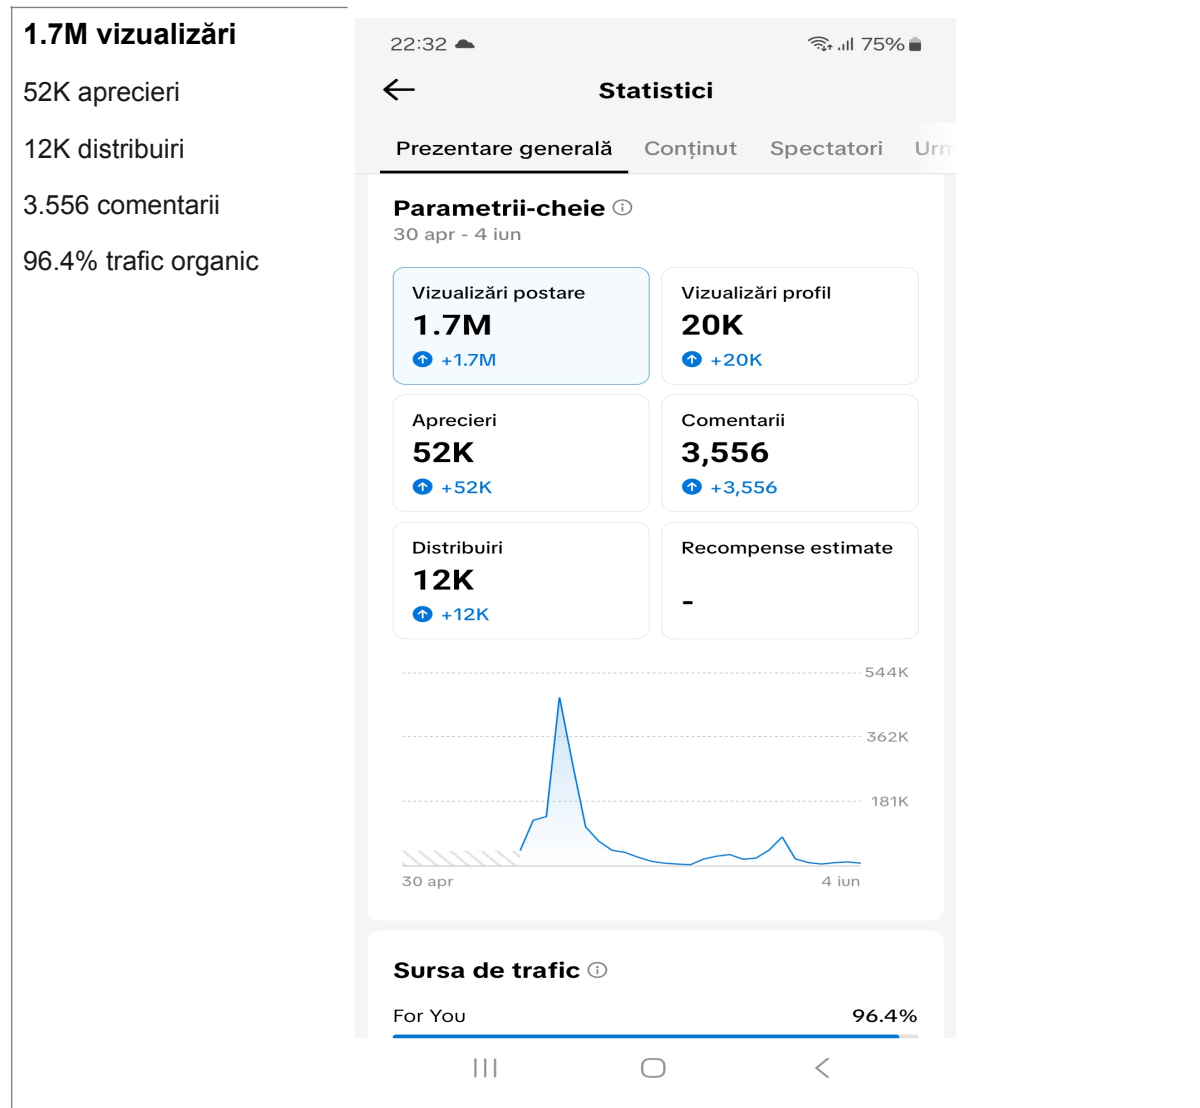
1.7M vizualizări

52K aprecieri

12K distribuiri

3.556 comentarii

96.4% trafic organic

22:32 75%

Statistici

Prezentare generală Conținut Spectatori Ur

Parametrii-cheie
30 apr - 4 iun

Vizualizări postare
1.7M
+1.7M

Vizualizări profil
20K
+20K

Aprecieri
52K
+52K

Comentarii
3,556
+3,556

Distribuiri
12K
+12K

Recompense estimate
-

544K
362K
181K
30 apr
4 iun

Sursa de trafic

For You 96.4%